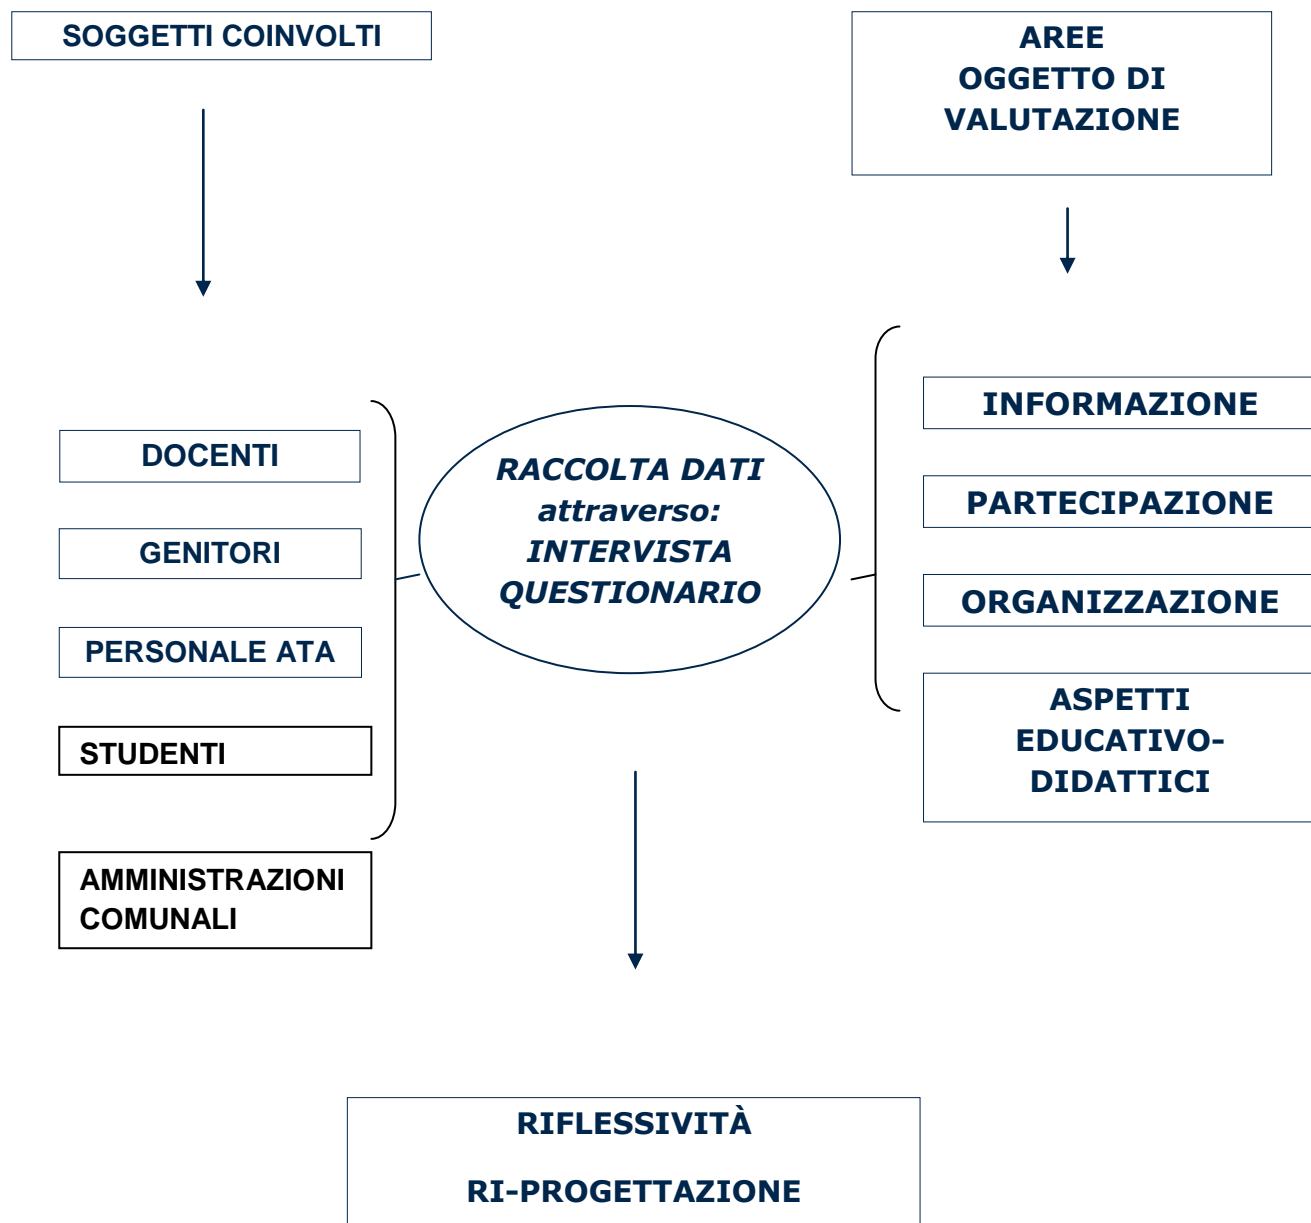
SOGGETTI COINVOLTI

AREE
OGGETTO DI
VALUTAZIONE

DOCENTI

GENITORI

PERSONALE ATA

STUDENTI

AMMINISTRAZIONI COMUNALI

RACCOLTA DATI
attraverso:
INTERVISTA
QUESTIONARIO

INFORMAZIONE

PARTECIPAZIONE

ORGANIZZAZIONE

ASPETTI
EDUCATIVO-
DIDATTICI

RIFLESSIVITÀ

RI-PROGETTAZIONE